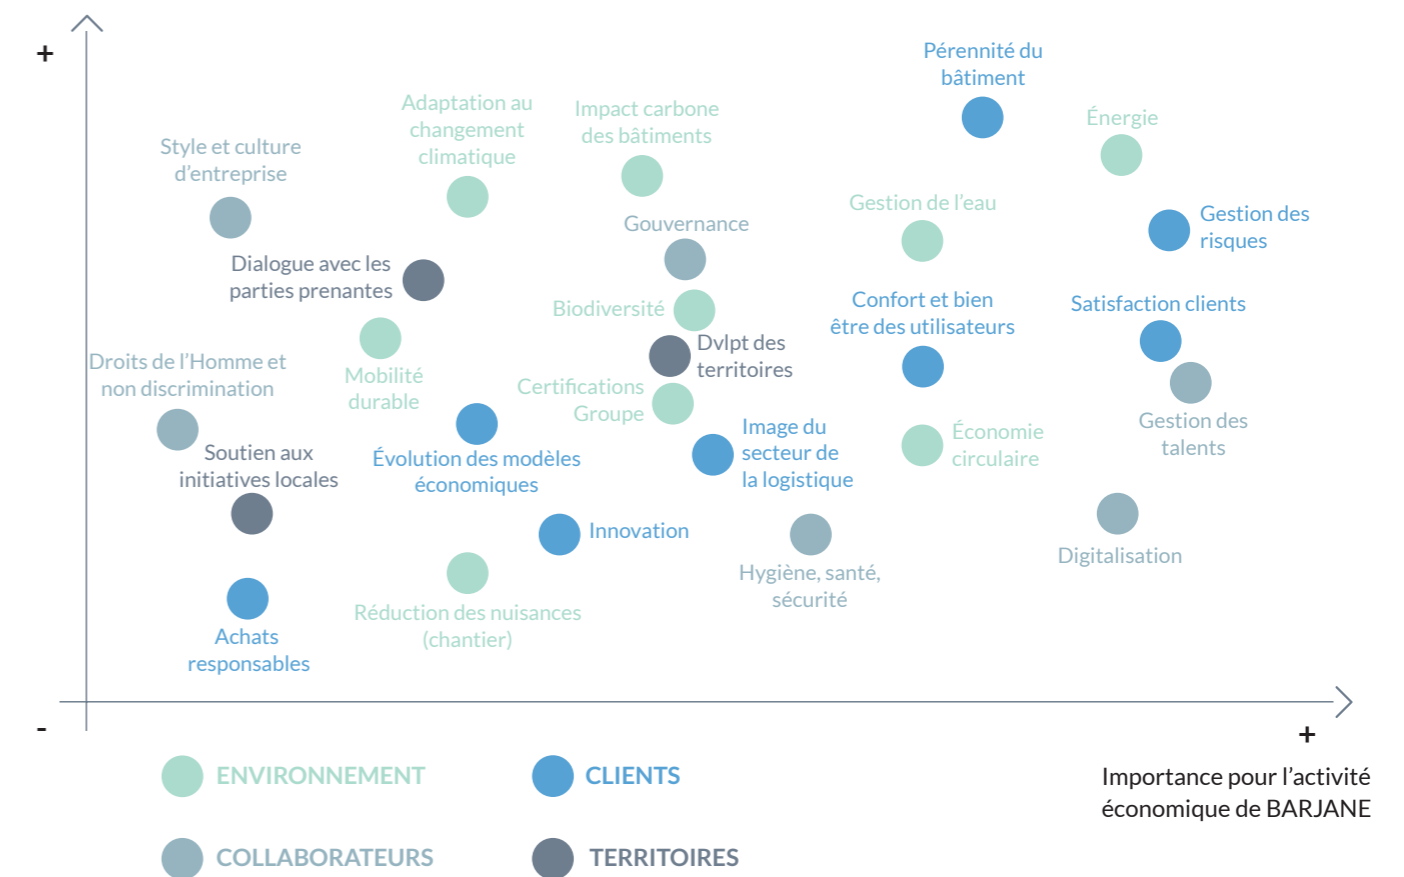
+

Pérennité du bâtiment

Adaptation au changement climatique

Impact carbone des bâtiments

Énergie

Style et culture d'entreprise

Gestion de l'eau

Gestion des risques

Gouvernance

Dialogue avec les parties prenantes

Biodiversité

Confort et bien être des utilisateurs

Satisfaction clients

Dvlpt des territoires

Droits de l'Homme et non discrimination

Mobilité durable

Certifications Groupe

Gestion des talents

Image du secteur de la logistique

Économie circulaire

Soutien aux initiatives locales

Évolution des modèles économiques

Innovation

Digitalisation

Hygiène, santé, sécurité

Réduction des nuisances (chantier)

Achats responsables

-

+

Importance pour l'activité économique de BARJANE

ENVIRONNEMENT

CLIENTS

COLLABORATEURS

TERRITOIRES